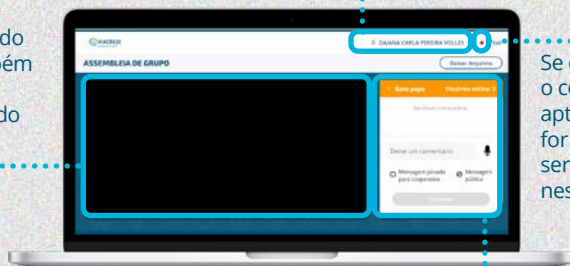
do
bém

do

SICREDI

DAIANA CARLA PEREIRA VOLLES

Sair

ASSEMBLEIA DE GRUPO

Baixar Arquivos

Bate papo

Usuários online 3

Nenhum comentário

Deixe um comentário

Mensagem privada para cooperativa

Mensagem pública

Enviar

Se c
o co
apt
for
ser
nes